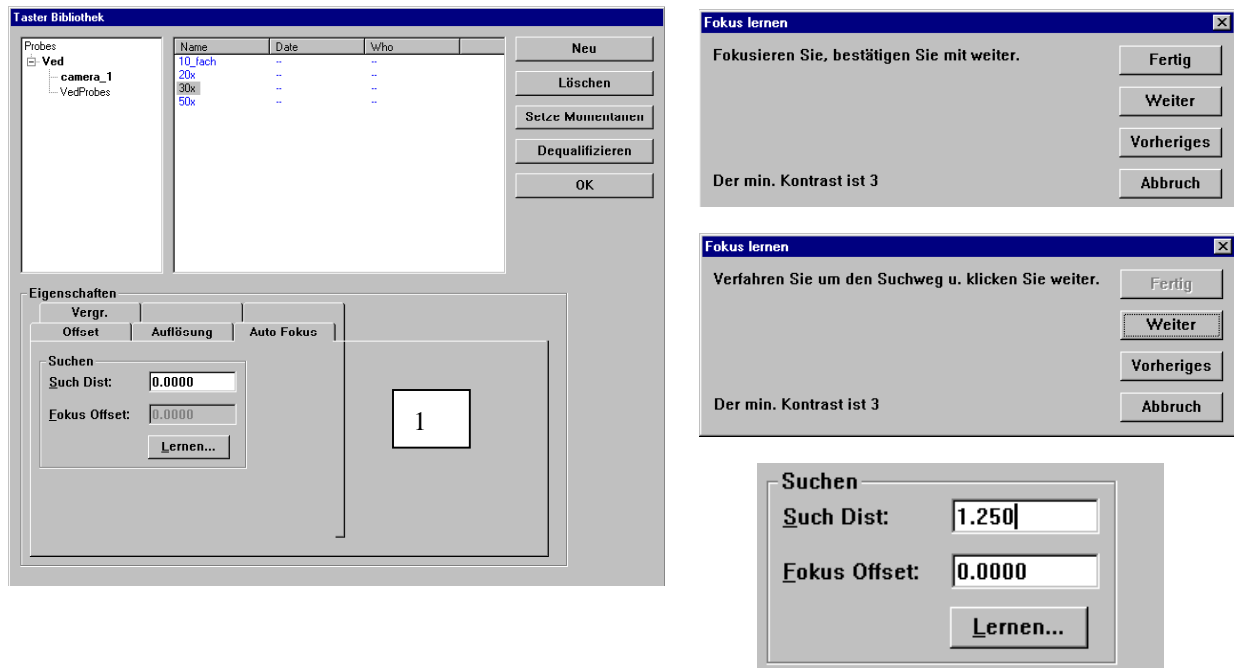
Taster Bibliothek

Probes
Ved
camera_1
VedProbes

| Name | Date | Who |
|---|---|---|
| 10_fach | -- | -- |
| 20x | -- | -- |
| 30x | -- | -- |
| 50x | -- | -- |

Neu
Löschen
Setze Momentanen
Dequalifizieren
OK

Eigenschaften
Vergr.
Offset
Auflösung
Auto Fokus
Suchen
Such Dist: 0.0000
Fokus Offset: 0.0000
Lernen...

1

Fokus lernen
Fokusieren Sie, bestätigen Sie mit weiter.
Fertig
Weiter
Vorheriges
Der min. Kontrast ist 3
Abbruch

Fokus lernen
Verfahren Sie um den Suchweg u. klicken Sie weiter.
Fertig
Weiter
Vorheriges
Der min. Kontrast ist 3
Abbruch

Suchen
Such Dist: 1.250
Fokus Offset: 0.0000
Lernen...